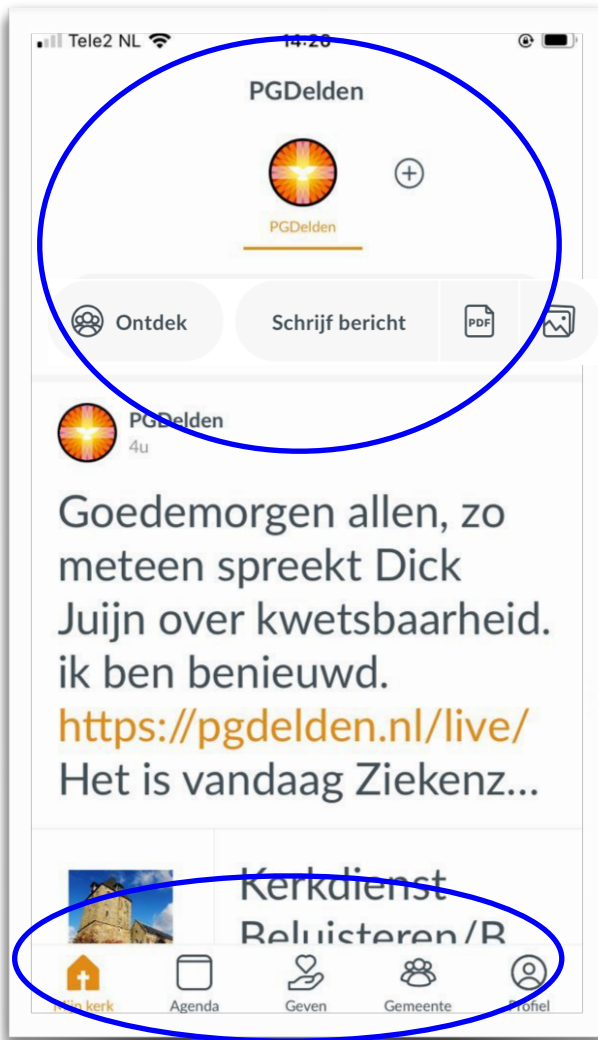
Tele2 NL 14:26

PGDelden

PGDelden

Ontdek

Schrijf bericht

PDF

PGDelden
4u

Goedemorgen allen, zo meteen spreekt Dick Juijn over kwetsbaarheid. ik ben benieuwd.
https://pgdelden.nl/live/
Het is vandaag Ziekenz...

Kerkdienst Beluisteren/B

Mijn kerk
Agenda
Geven
Gemeente
Profiel